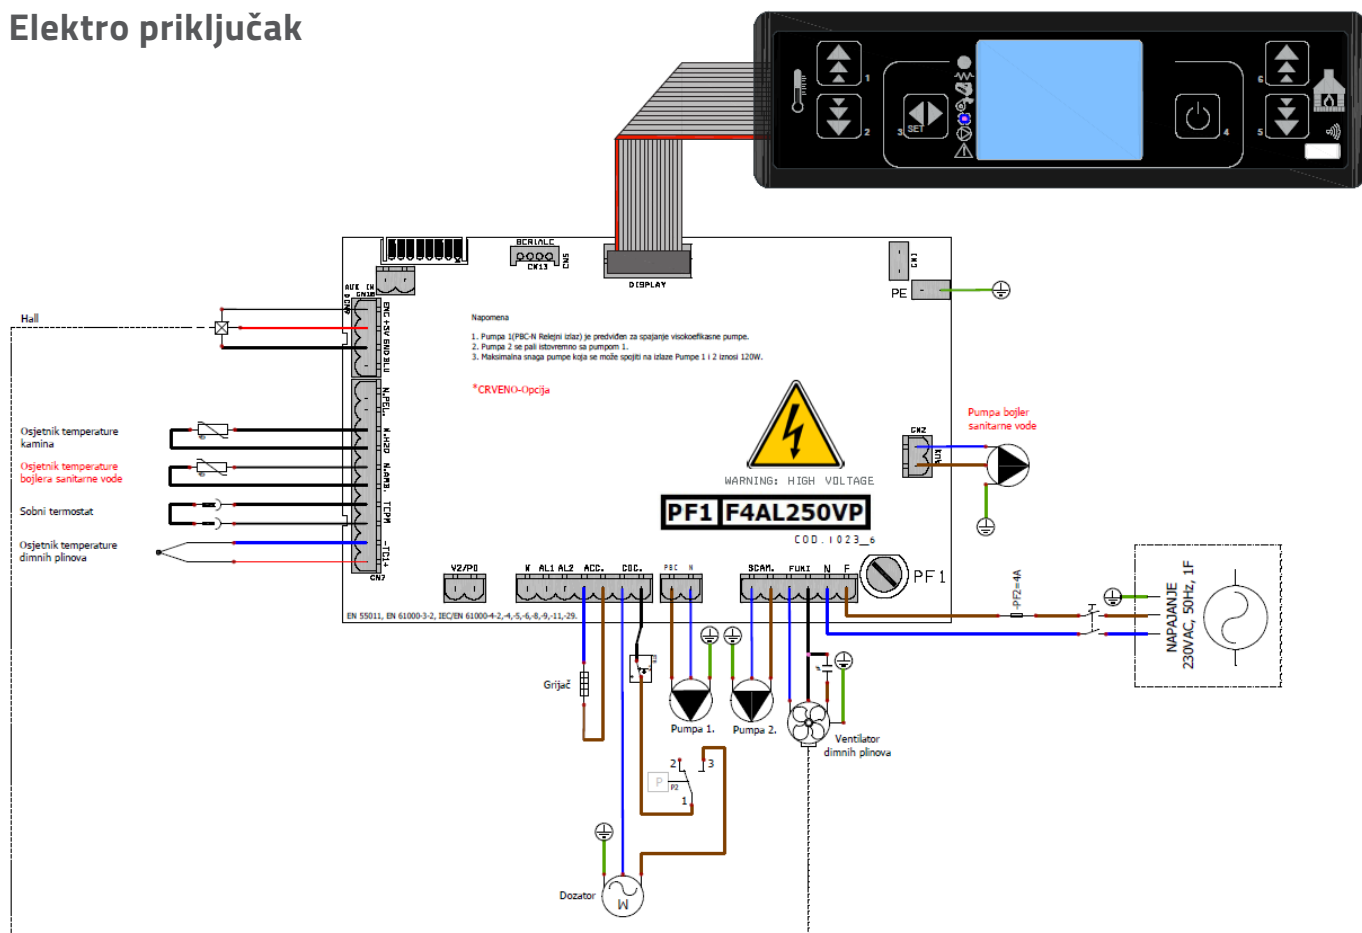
Elektro priključak

1
2
3 SET
4
5
6

SERIALE
CN13
CN5
DISPLAY
CN1
PE

AUX IN
CN10
ENC +5V GND BLU

Hall

Napomena
1. Pumpa 1(PBC-N Relejni izlaz) je predviđen za spajanje visokoefikasne pumpe.
2. Pumpa 2 se pali istovremno sa pumpom 1.
3. Maksimalna snaga pumpe koja se može spojiti na izlaze Pumpe 1 i 2 iznosi 120W.

*CRVENO-Opcija

N.PEL.
N.H2O
N.ARB.
TCPM
-TC1+
CN7

Osjetnik temperature kamina
Osjetnik temperature bojlera sanitarne vode
Sobni termostat
Osjetnik temperature dimnih plinova

WARNING: HIGH VOLTAGE
PF1 F4AL250VP
COD. 1023_6

CN2
Pumpa bojler sanitarne vode

V2/P0
N AL1 AL2 ACC. CSC.
PBC N
SCAM. FUMI N F
PF1
PF2=4A

EN 55011, EN 61000-3-2, IEC/EN 61000-4-2,-4,-5,-6,-8,-9,-11,-29.

NAPAJANJE
230VAC, 50Hz, 1F

Grijač
Pumpa 1.
Pumpa 2.
Ventilator dimnih plinova

P
P2
2
3
1

Dozator
M